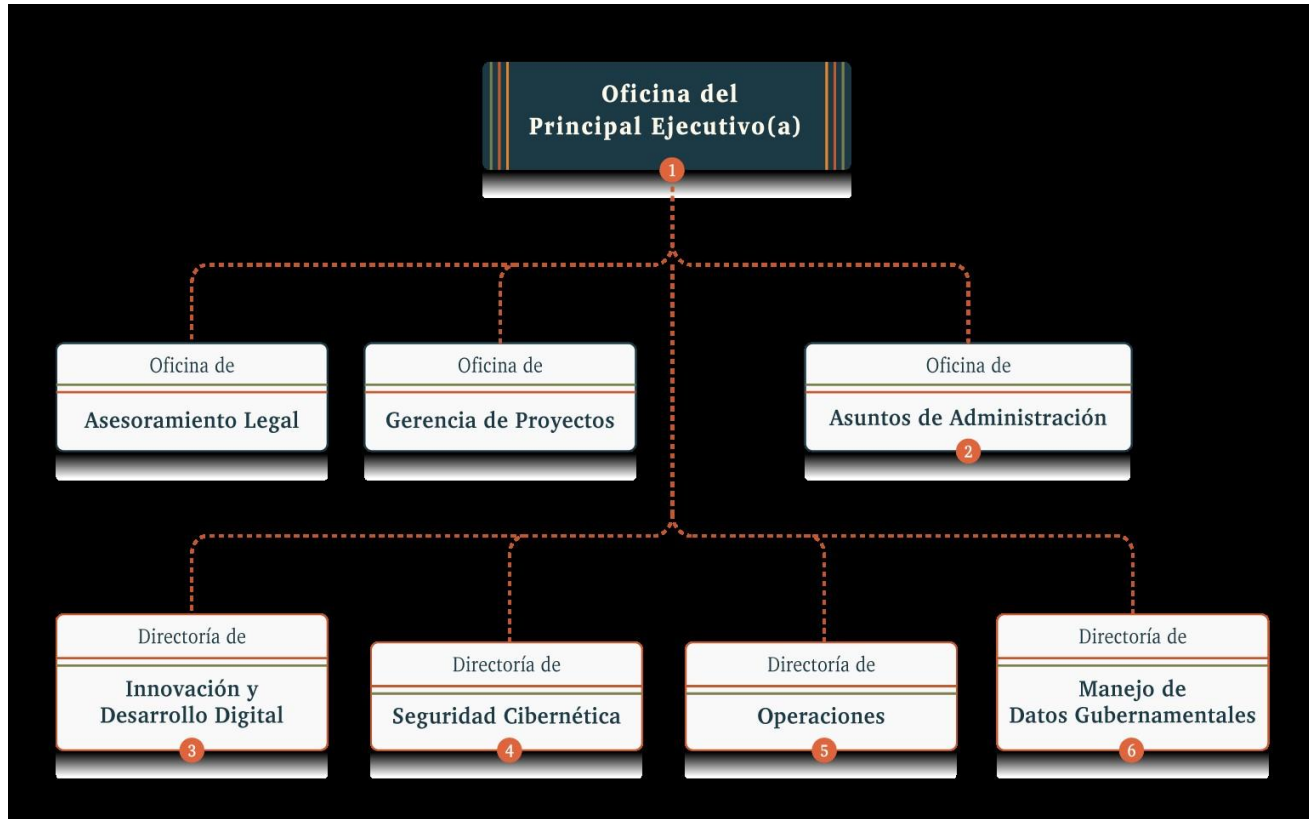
Oficina del
Principal Ejecutivo(a)
1

Oficina de
Asesoramiento Legal

Oficina de
Gerencia de Proyectos

Oficina de
Asuntos de Administración
2

Directoría de
Innovación y Desarrollo Digital
3

Directoría de
Seguridad Cibernética
4

Directoría de
Operaciones
5

Directoría de
Manejo de Datos Gubernamentales
6